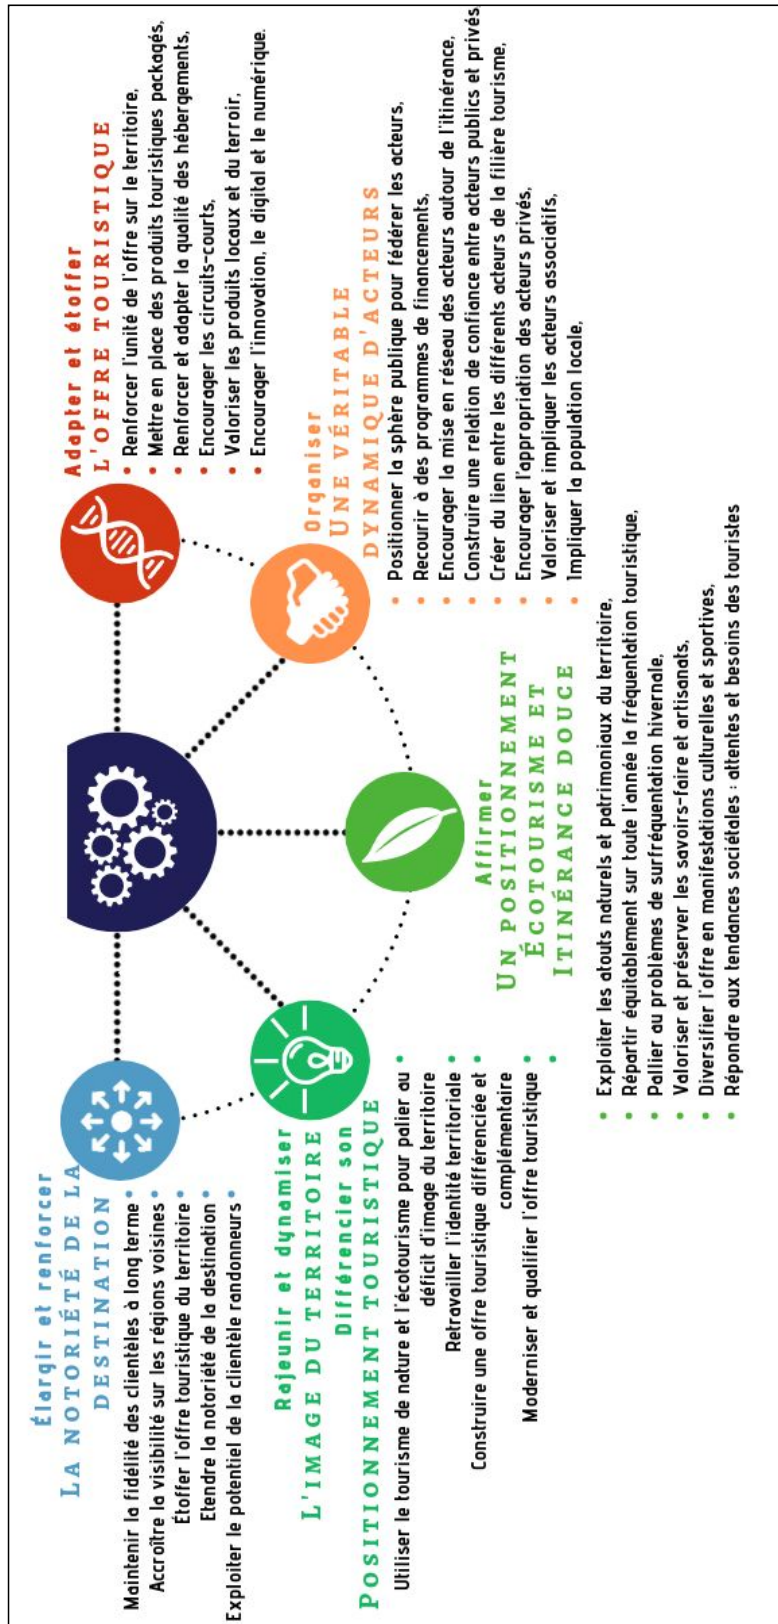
Élargir et renforcer
LA NOTORIÉTÉ DE LA DESTINATION

Maintenir la fidélité des clientèles à long terme
Accroître la visibilité sur les régions voisines
Étoffer l'offre touristique du territoire
Etendre la notoriété de la destination
Exploiter le potentiel de la clientèle randonneurs

Rajeunir et dynamiser
L'IMAGE DU TERRITOIRE
Différencier son
POSITIONNEMENT TOURISTIQUE

Utiliser le tourisme de nature et l'écotourisme pour palier au déficit d'image du territoire
Retravailler l'identité territoriale
Construire une offre touristique différenciée et complémentaire
Moderniser et qualifier l'offre touristique

Affirmer
UN POSITIONNEMENT ÉCOTOURISME ET ITINÉRANCE DOUCE

Exploiter les atouts naturels et patrimoniaux du territoire,
Répartir équitablement sur toute l'année la fréquentation touristique,
Pallier au problèmes de surfréquentation hivernale,
Valoriser et préserver les savoirs-faire et artisanats,
Diversifier l'offre en manifestations culturelles et sportives,
Répondre aux tendances sociétales : attentes et besoins des touristes

Organiser
UNE VÉRITABLE DYNAMIQUE D'ACTEURS

Positionner la sphère publique pour fédérer les acteurs,
Recourir à des programmes de financements,
Encourager la mise en réseau des acteurs autour de l'itinérance,
Construire une relation de confiance entre acteurs publics et privés
Créer du lien entre les différents acteurs de la filière tourisme,
Encourager l'appropriation des acteurs privés,
Valoriser et impliquer les acteurs associatifs,
Impliquer la population locale,

Adapter et étoffer
L'OFFRE TOURISTIQUE

Renforcer l'unité de l'offre sur le territoire,
Mettre en place des produits touristiques packagés,
Renforcer et adapter la qualité des hébergements,
Encourager les circuits-courts,
Valoriser les produits locaux et du terroir,
Encourager l'innovation, le digital et le numérique.